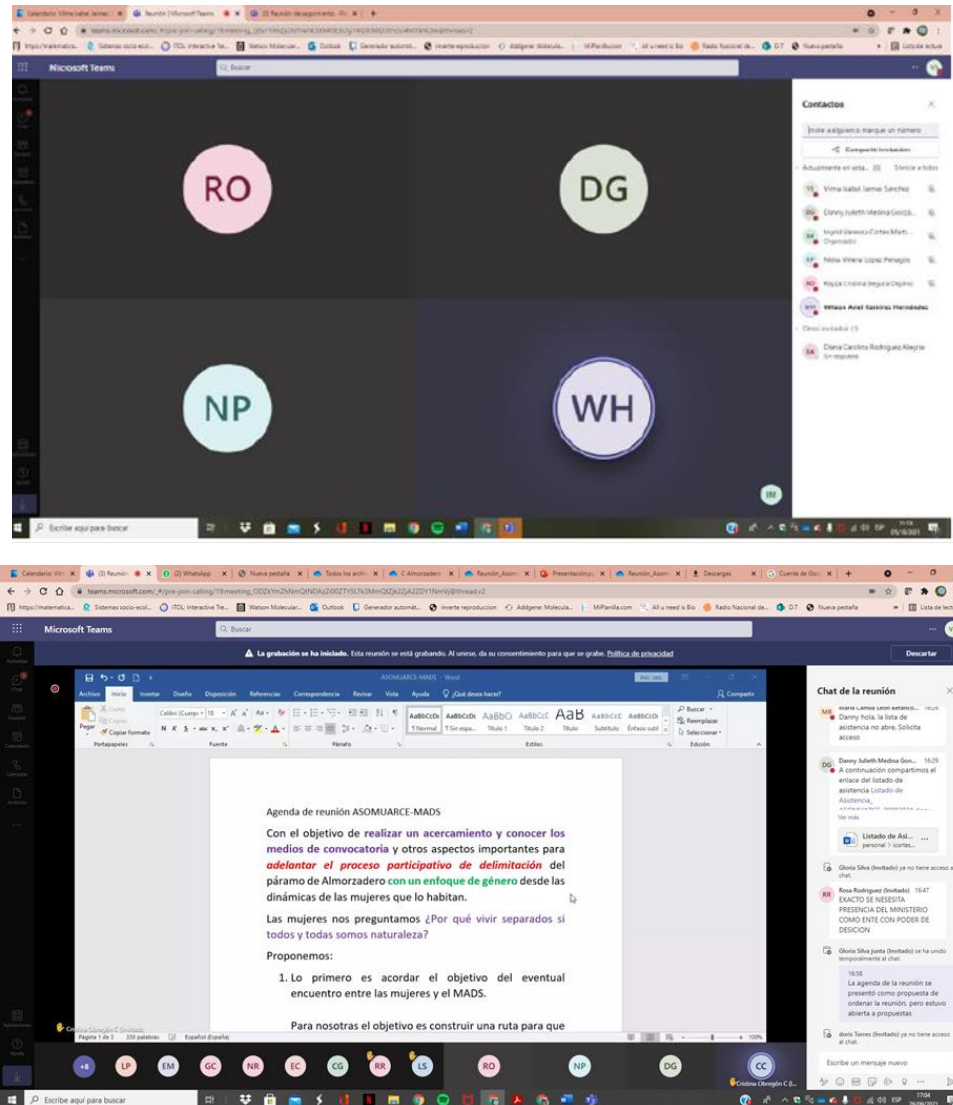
Microsoft Teams

Buscar

RO

DG

NP

WH

Contactos

Invite a alguien o marque un número

Compartir invitación

Actualmente en esta... Silenciar a todos

Vilma Isabel Jaimes Sánchez

Danny Julieth Medina Gonzá...

Ingrid Vanessa Cortes Marti... Organizador

Nidia Milena López Peñagos

Rayza Cristina Segura Ospino

Wilson Ariel Ramírez Hernández

Otros invitados

Diana Carolina Rodríguez Alegría Sin respuesta

Escribe aquí para buscar

Microsoft Teams

Buscar

La grabación se ha iniciado. Esta reunión se está grabando. Al unirse, da su consentimiento para que se grabe. Política de privacidad

Descartar

ASOMUARCE-MADS - Word

Archivo Inicio Insertar Diseño Disposición Referencias Correspondencia Revisar Vista Ayuda ¿Qué desea hacer?

Compartir

Pegar Copiar formato Portapapeles Fuente Párrafo Estilos Edición

Calibri (Cuerpo) 18

AaBbCcDc 1 Normal AaBbCcDc 1 Sin espa... AaBbCc Título 1 AaBbCcC Título 2 AaB Título AaBbCcC Subtítulo AaBbCcDc Énfasis sutil

Buscar Reemplazar Seleccionar

Agenda de reunión ASOMUARCE-MADS

Con el objetivo de realizar un acercamiento y conocer los medios de convocatoria y otros aspectos importantes para adelantar el proceso participativo de delimitación del páramo de Almorzadero con un enfoque de género desde las dinámicas de las mujeres que lo habitan.

Las mujeres nos preguntamos ¿Por qué vivir separados si todos y todas somos naturaleza?

Proponemos:

1. Lo primero es acordar el objetivo del eventual encuentro entre las mujeres y el MADS.

Para nosotras el objetivo es construir una ruta para que

Página 1 de 3 339 palabras Español (España)

Chat de la reunión

Danny hola. la lista de asistencia no abre. Solicita acceso

Danny Julieth Medina Gon... 16:29
A continuación compartimos el enlace del listado de asistencia Listado de Asistencia_

Ver más

Listado de Asi...

Gloria Silva (Invitado) ya no tiene acceso al chat.

Rosa Rodriguez (Invitado) 16:47
EXACTO SE NESESITA PRESENCIA DEL MINISTERIO COMO ENTE CON PODER DE DESICION

Gloria Silva Junta (Invitado) se ha unido temporalmente al chat.

16:58
La agenda de la reunión se presentó como propuesta de ordenar la reunión, pero estuvo abierta a propuestas

doris Torres (Invitado) ya no tiene acceso al chat.

Escribe un mensaje nuevo

+8 LP EM GC NR EC CG RR LS RO NP DG CC

Cristina Obregón C (I...

Escribe aquí para buscar

17:04